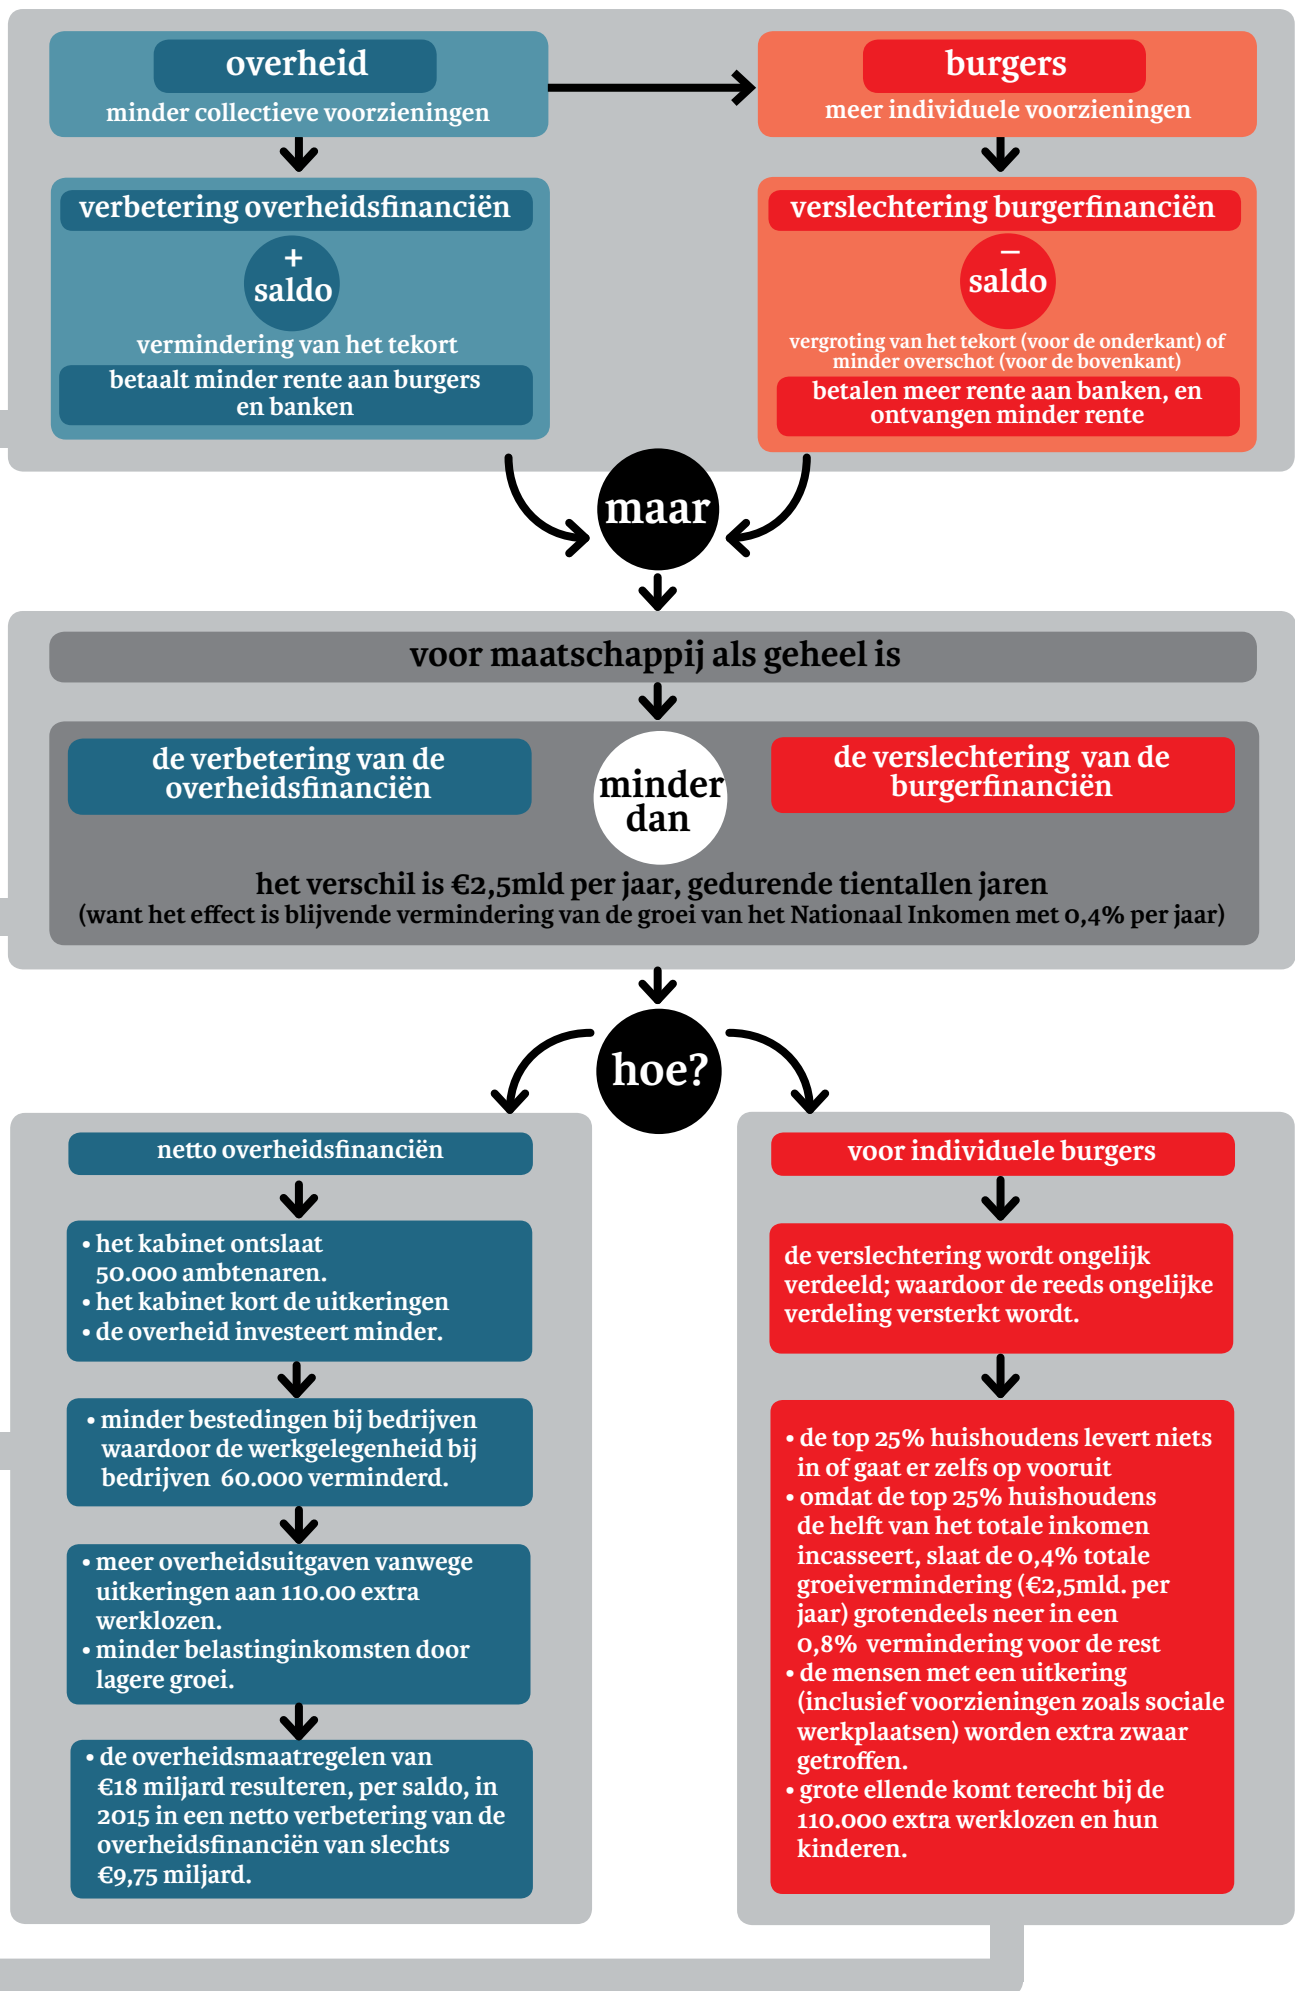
overheid
minder collectieve voorzieningen

burgers
meer individuele voorzieningen

verbetering overheidsfinanciën
+
saldo
vermindering van het tekort
betaalt minder rente aan burgers en banken

verslechtering burgerfinanciën
−
saldo
vergroting van het tekort (voor de onderkant) of minder overschot (voor de bovenkant)
betalen meer rente aan banken, en ontvangen minder rente

maar

voor maatschappij als geheel is

de verbetering van de overheidsfinanciën

minder dan

de verslechtering van de burgerfinanciën

het verschil is €2,5mld per jaar, gedurende tientallen jaren
(want het effect is blijvende vermindering van de groei van het Nationaal Inkomen met 0,4% per jaar)

hoe?

netto overheidsfinanciën

• het kabinet ontslaat 50.000 ambtenaren.
• het kabinet kort de uitkeringen
• de overheid investeert minder.

• minder bestedingen bij bedrijven waardoor de werkgelegenheid bij bedrijven 60.000 verminderd.

• meer overheidsuitgaven vanwege uitkeringen aan 110.00 extra werklozen.
• minder belastinginkomsten door lagere groei.

• de overheidsmaatregelen van €18 miljard resulteren, per saldo, in 2015 in een netto verbetering van de overheidsfinanciën van slechts €9,75 miljard.

voor individuele burgers

de verslechtering wordt ongelijk verdeeld; waardoor de reeds ongelijke verdeling versterkt wordt.

• de top 25% huishoudens levert niets in of gaat er zelfs op vooruit
• omdat de top 25% huishoudens de helft van het totale inkomen incasseert, slaat de 0,4% totale groeivermindering (€2,5mld. per jaar) grotendeels neer in een 0,8% vermindering voor de rest
• de mensen met een uitkering (inclusief voorzieningen zoals sociale werkplaatsen) worden extra zwaar getroffen.
• grote ellende komt terecht bij de 110.000 extra werklozen en hun kinderen.